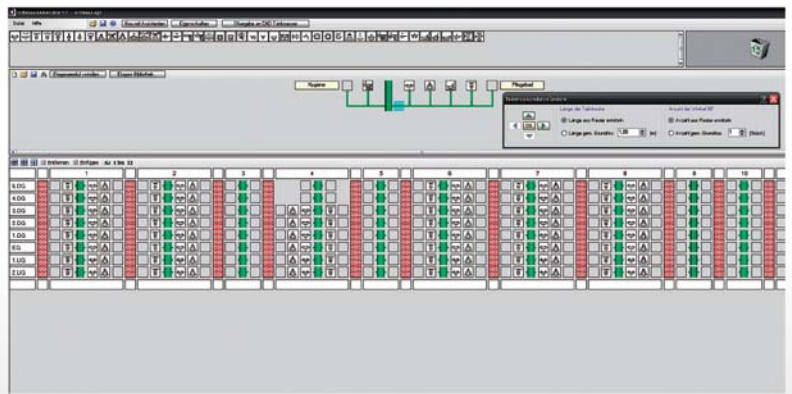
Datei Hilfe

Anzahl der Verteiler

Eigenschaften

Übergabe an CAD-Zeichnung

Stammverteiler erstellen

Eigene Bibliothek

Hygiene

Pflegebad

Länge der Teilstrecke

Anzahl der Winkel 90°

Länge aus Raster ermitteln

Anzahl aus Raster ermitteln

Länge gem. Grundriss

Anzahl gem. Grundriss

1,00

[m]

1

[Stück]

Entfernen

Einfügen

| | 1 | 2 | 3 | 4 | 5 | 6 | 7 | 8 | 9 | 10 |
|---|---|---|---|---|---|---|---|---|---|---|
| 5.OG | | | | | | | | | | |
| 4.OG | | | | | | | | | | |
| 3.OG | | | | | | | | | | |
| 2.OG | | | | | | | | | | |
| 1.OG | | | | | | | | | | |
| EG | | | | | | | | | | |
| 1.UG | | | | | | | | | | |
| 2.UG | | | | | | | | | | |